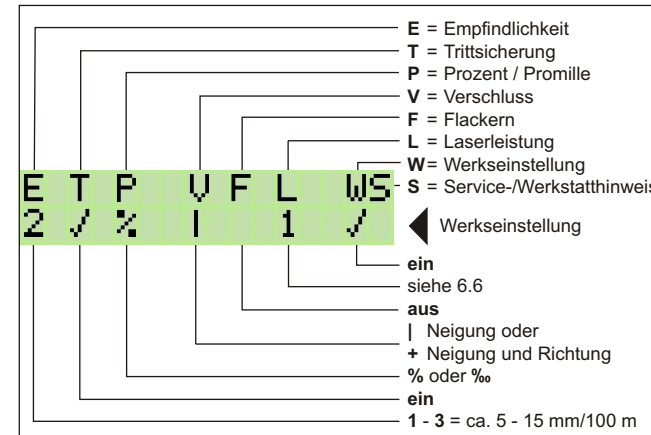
E = Empfindlichkeit
T = Trittsicherung
P = Prozent / Promille
V = Verschluss
F = Flackern
L = Laserleistung
W= Werkseinstellung
S = Service-/Werkstatthinweis

E T P V F L WS
2 ✓ % | 1 ✓

Werkseinstellung

ein
siehe 6.6
aus
| Neigung oder
+ Neigung und Richtung
% oder ‰
ein
1 - 3 = ca. 5 - 15 mm/100 m